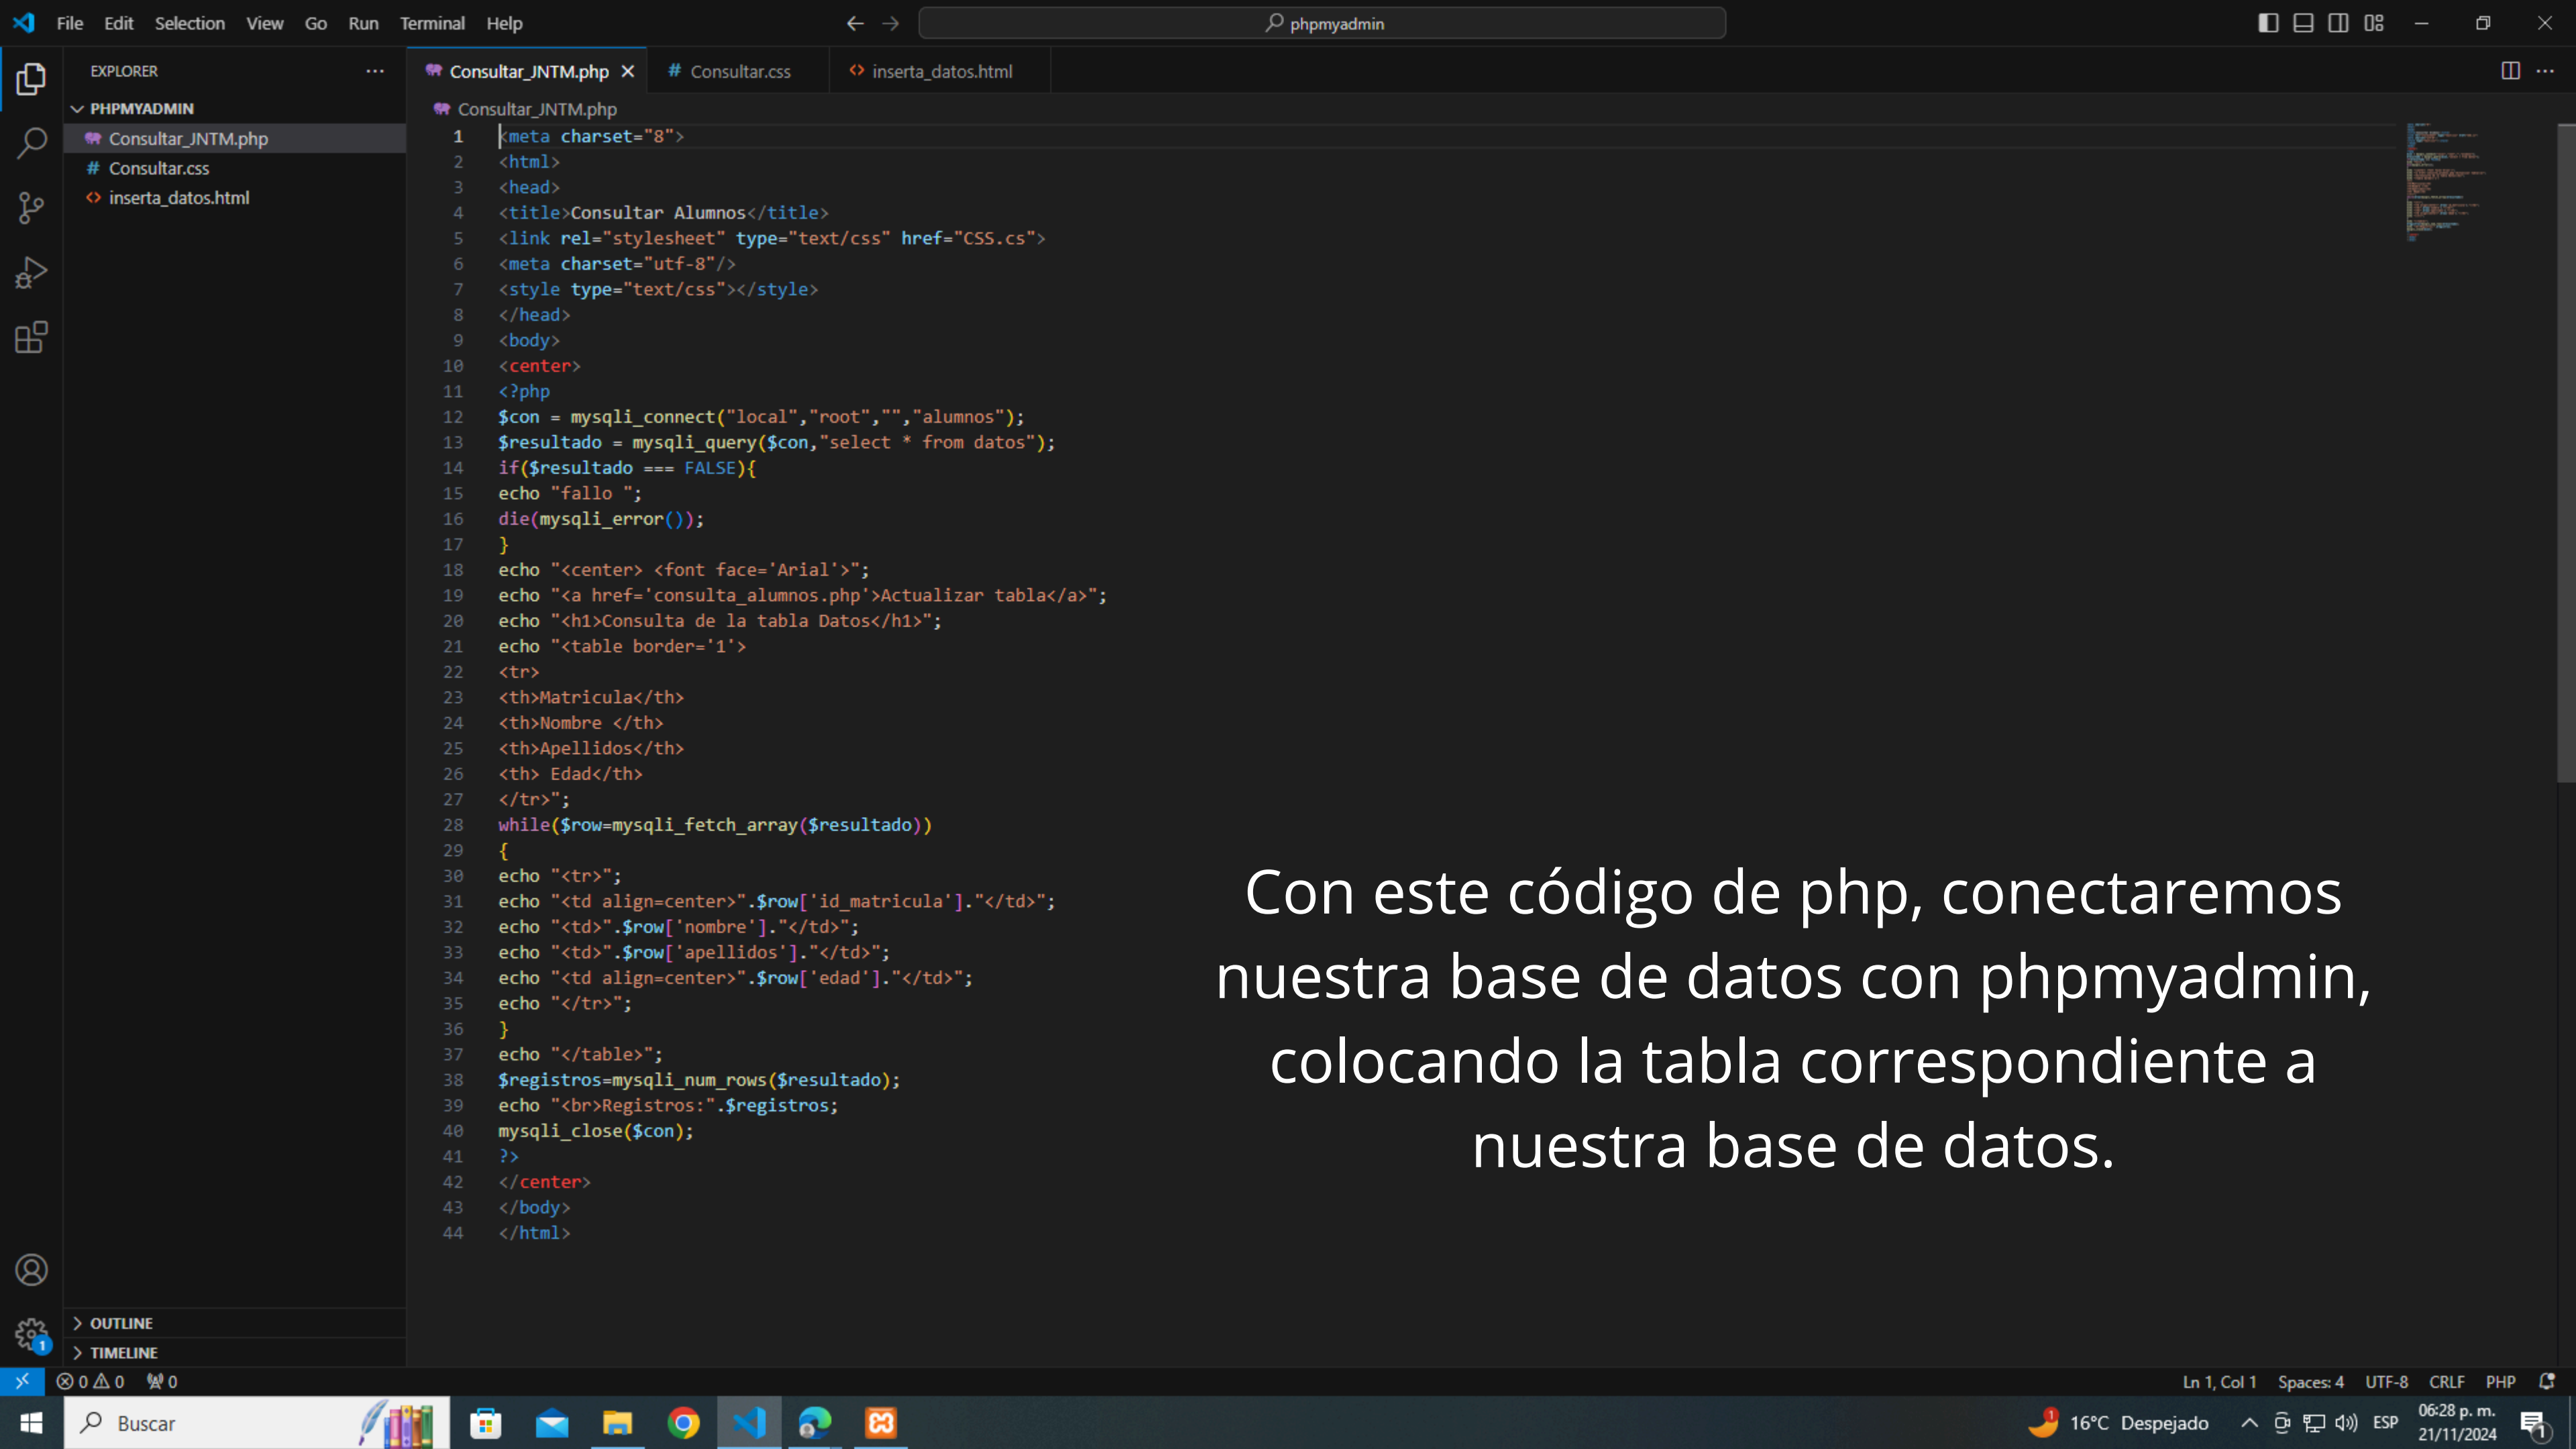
File Edit Selection View Go Run Terminal Help
phpmyadmin

EXPLORER ...
PHPMYADMIN
Consultar_JNTM.php
Consultar.css
inserta_datos.html

Consultar_JNTM.php × # Consultar.css <> inserta_datos.html

Consultar_JNTM.php

1 <meta charset="8">
2 <html>
3 <head>
4 <title>Consultar Alumnos</title>
5 <link rel="stylesheet" type="text/css" href="CSS.cs">
6 <meta charset="utf-8"/>
7 <style type="text/css"></style>
8 </head>
9 <body>
10 <center>
11 <?php
12 $con = mysqli_connect("local","root","","alumnos");
13 $resultado = mysqli_query($con,"select * from datos");
14 if($resultado === FALSE){
15 echo "fallo ";
16 die(mysqli_error());
17 }
18 echo "<center> <font face='Arial'>";
19 echo "<a href='consulta_alumnos.php'>Actualizar tabla</a>";
20 echo "<h1>Consulta de la tabla Datos</h1>";
21 echo "<table border='1'>
22 <tr>
23 <th>Matricula</th>
24 <th>Nombre </th>
25 <th>Apellidos</th>
26 <th> Edad</th>
27 </tr>";
28 while($row=mysqli_fetch_array($resultado))
29 {
30 echo "<tr>";
31 echo "<td align=center>".$row['id_matricula']."</td>";
32 echo "<td>".$row['nombre']."</td>";
33 echo "<td>".$row['apellidos']."</td>";
34 echo "<td align=center>".$row['edad']."</td>";
35 echo "</tr>";
36 }
37 echo "</table>";
38 $registros=mysqli_num_rows($resultado);
39 echo "<br>Registros:".$registros;
40 mysqli_close($con);
41 ?>
42 </center>
43 </body>
44 </html>

Con este código de php, conectaremos nuestra base de datos con phpmyadmin, colocando la tabla correspondiente a nuestra base de datos.

OUTLINE
TIMELINE

⊗ 0 ⚠ 0 ⁽⁾ 0
Ln 1, Col 1 Spaces: 4 UTF-8 CRLF PHP

Buscar
16°C Despejado ESP 06:28 p. m. 21/11/2024